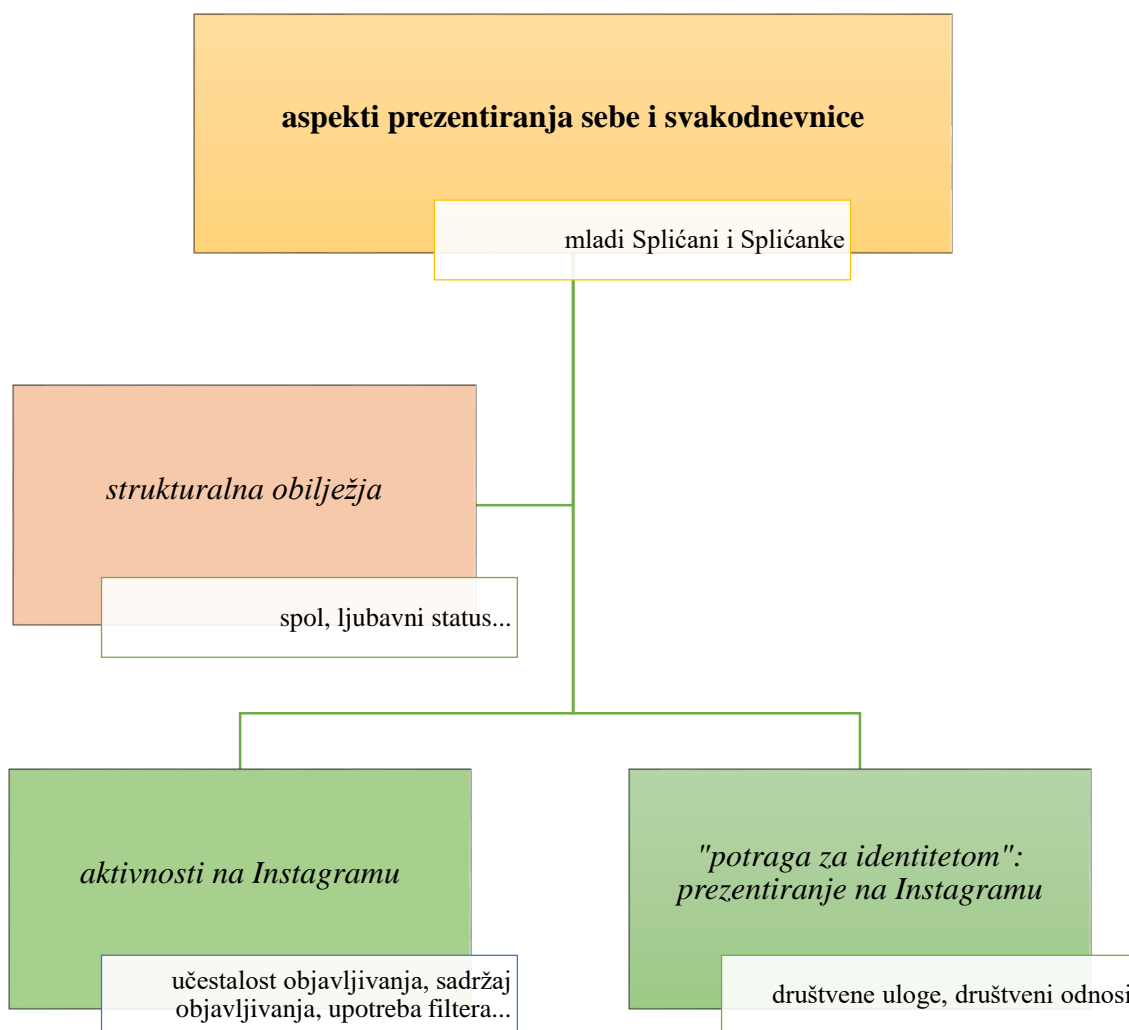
aspekti prezentiranja sebe i svakodnevnice

mladi Splićani i Splićanke

strukturalna obilježja

spol, ljubavni status...

aktivnosti na Instagramu

učestalost objavljivanja, sadržaj objavljivanja, upotreba filtera...

"potraga za identitetom": prezentiranje na Instagramu

društvene uloge, društveni odnosi